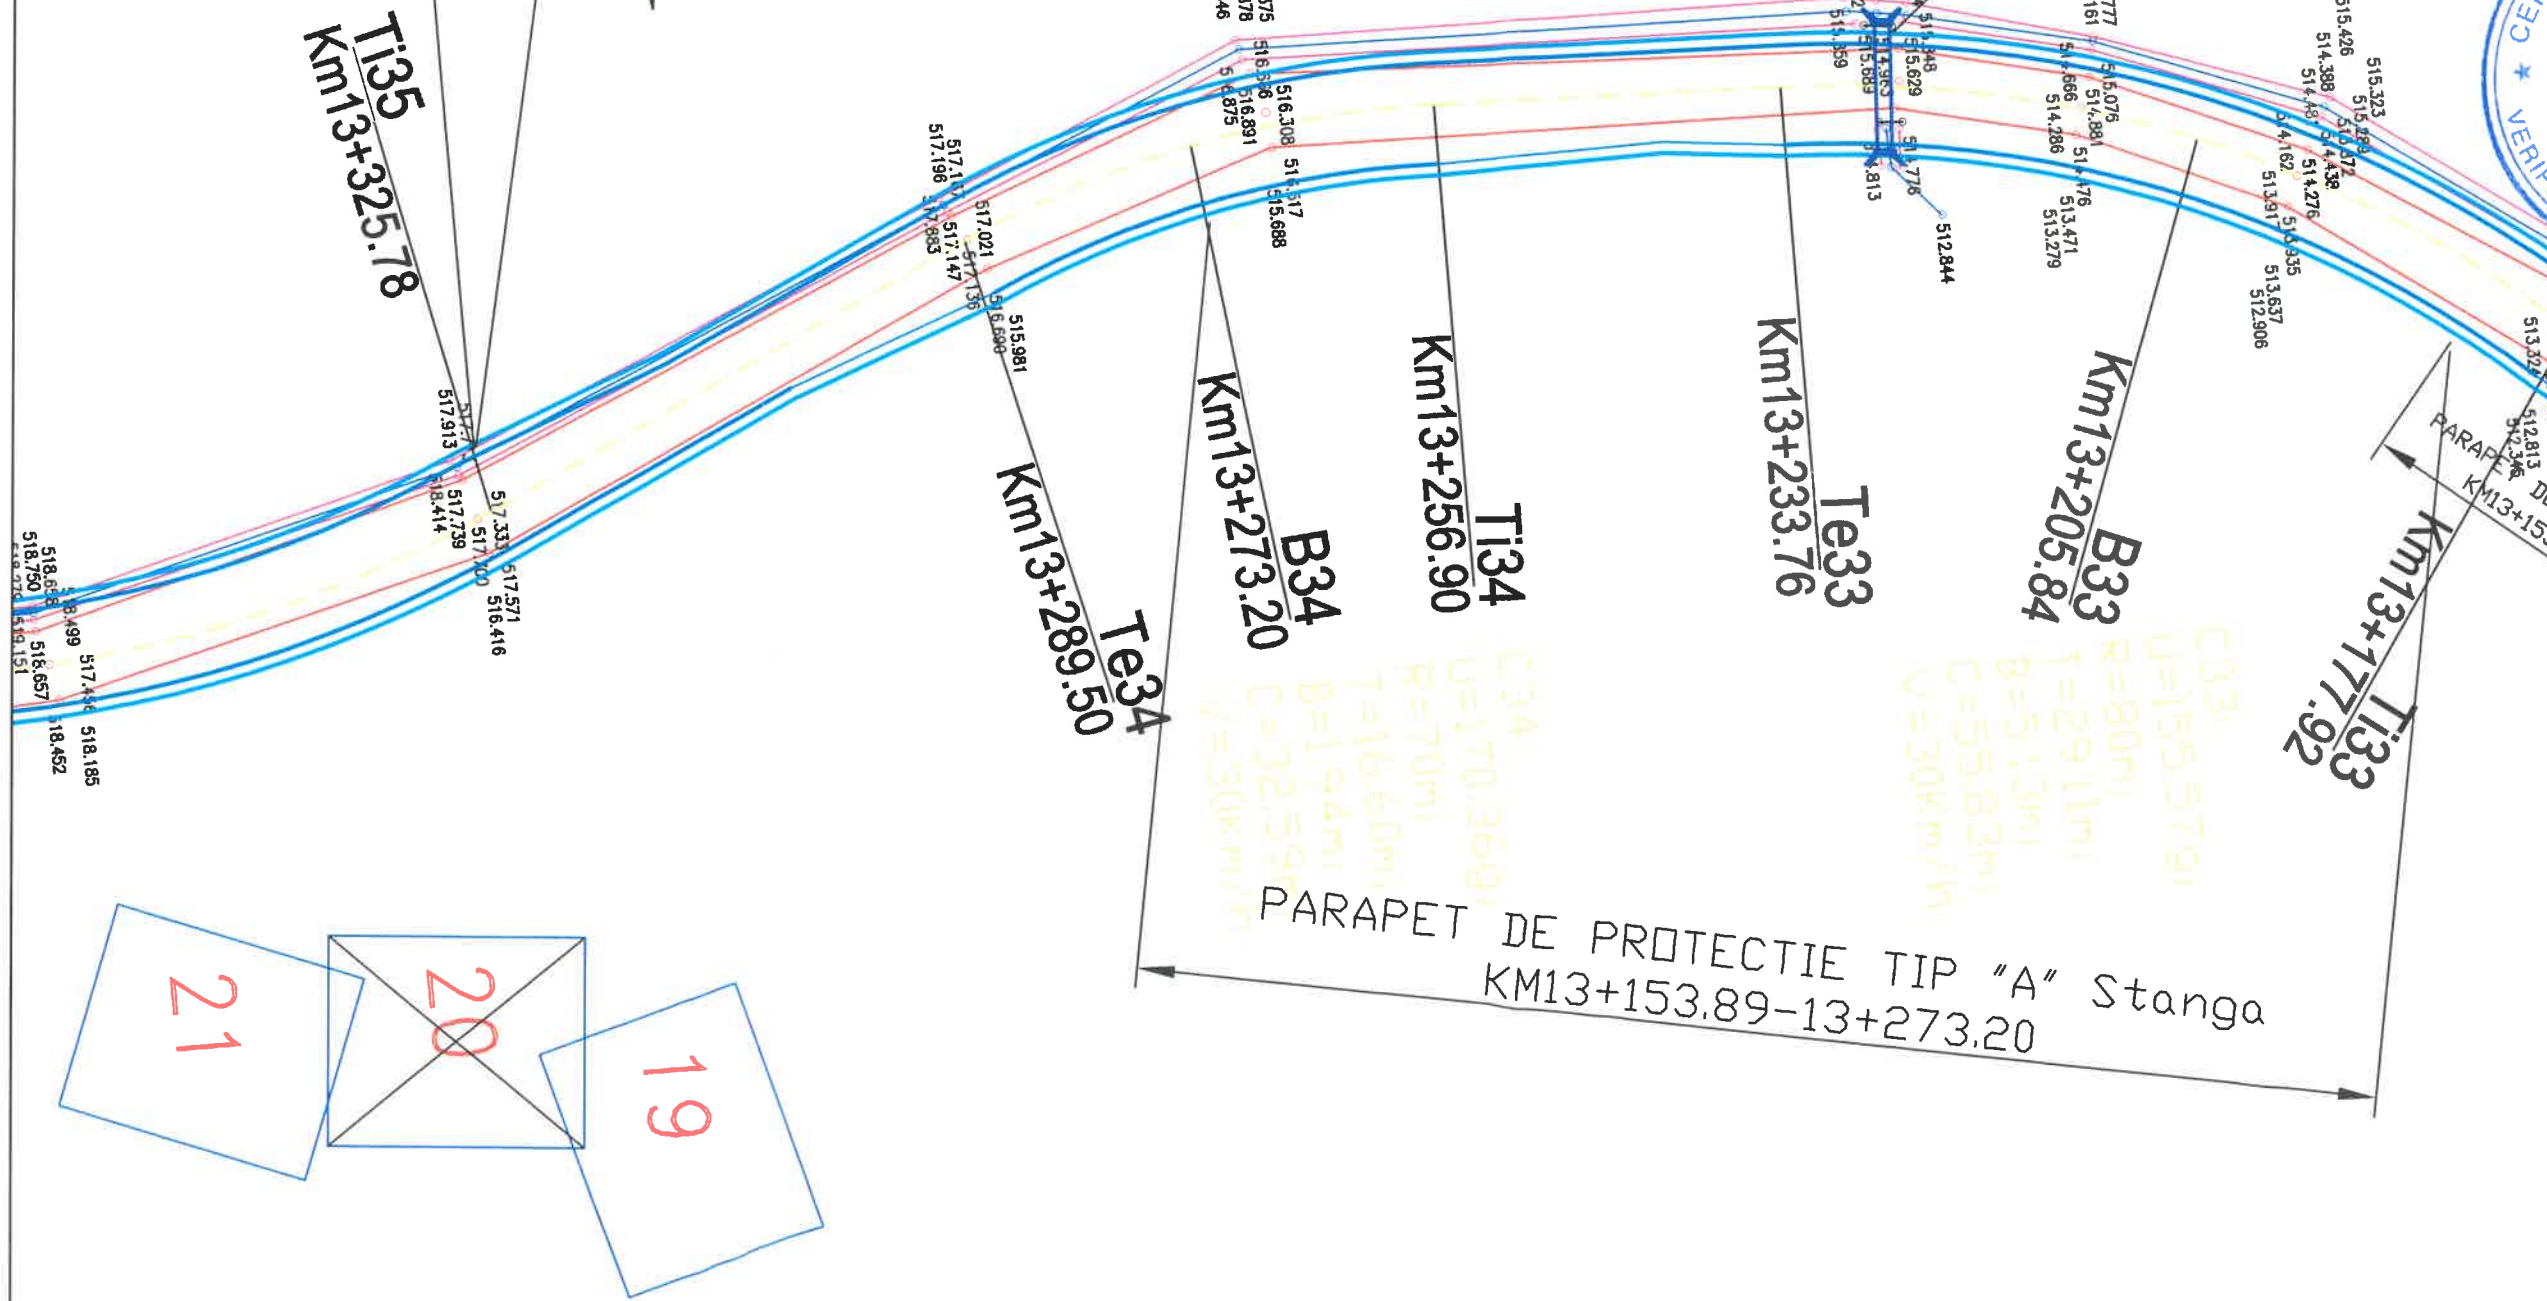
Ti35
Km13+325.78

Te34
Km13+289.50

B34
Km13+273.20

Ti34
Km13+256.90

Te33
Km13+233.76

B33
Km13+205.84

Ti33
Km13+177.92

C34
U=170.369
R=70m
T=16.60m
B=1.94m
C=32.59m
V=30km/h

C33
U=155.579
R=80m
T=29.11m
B=5.13m
C=55.83m
V=30km/h

PARAPET DE PROTECTIE TIP "A" Stanga
KM13+153.89-13+273.20

PARAPET D
KM13+15

517.913
517.739
518.414
517.333
517.100
517.571
516.416
518.658
518.750
518.499
518.657
517.436
518.452
518.185
519.151
517.196
517.167
517.883
517.021
517.147
517.136
516.690
515.981
516.556
516.891
516.875
516.308
515.517
515.688
515.359
515.889
514.963
515.848
515.629
514.813
514.776
512.844
515.076
514.881
514.666
514.286
514.476
513.471
513.279
515.426
514.388
515.323
515.229
514.372
514.438
514.276
514.162
513.935
513.637
512.906
512.813
512.346
513.32
CE
VERI
21
20
19